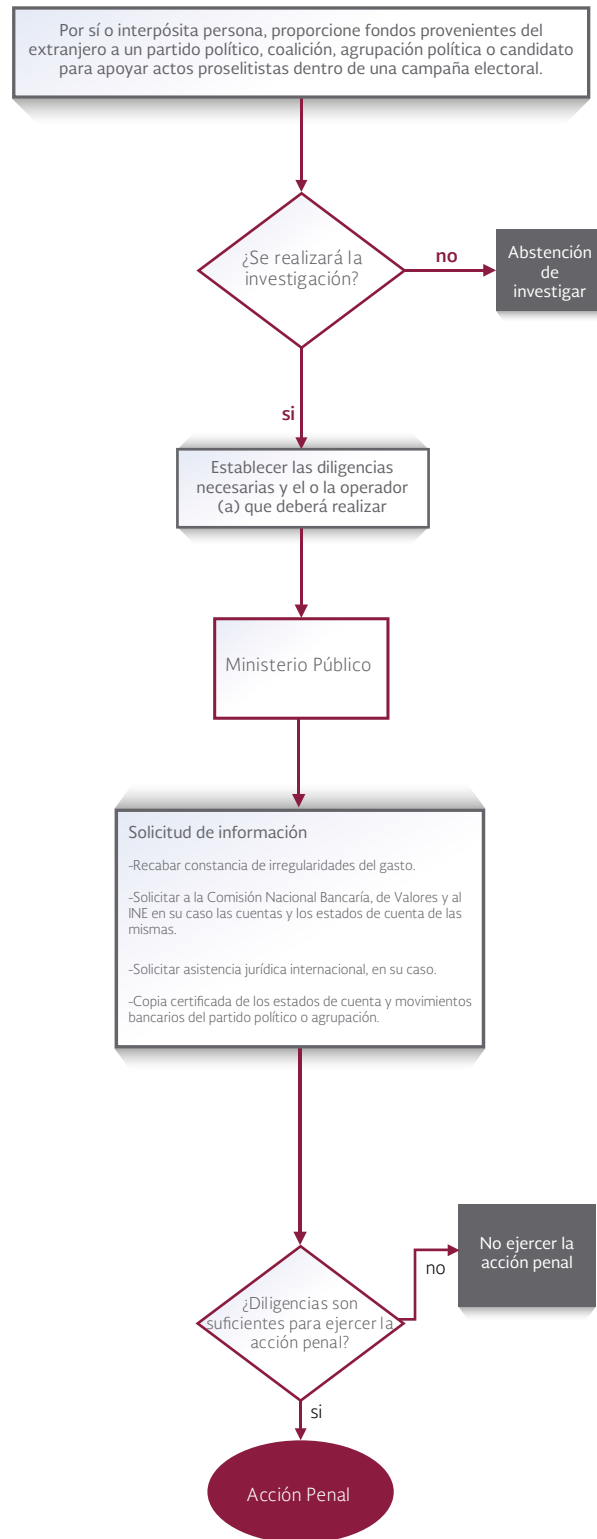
Por sí o interpósita persona, proporcione fondos provenientes del extranjero a un partido político, coalición, agrupación política o candidato para apoyar actos proselitistas dentro de una campaña electoral.

¿Se realizará la investigación?

no

Abstención de investigar

si

Establecer las diligencias necesarias y el o la operador (a) que deberá realizar

Ministerio Público

Solicitud de información

-Recabar constancia de irregularidades del gasto.

-Solicitar a la Comisión Nacional Bancaría, de Valores y al INE en su caso las cuentas y los estados de cuenta de las mismas.

-Solicitar asistencia jurídica internacional, en su caso.

-Copia certificada de los estados de cuenta y movimientos bancarios del partido político o agrupación.

no

No ejercer la acción penal

¿Diligencias son suficientes para ejercer la acción penal?

si

Acción Penal